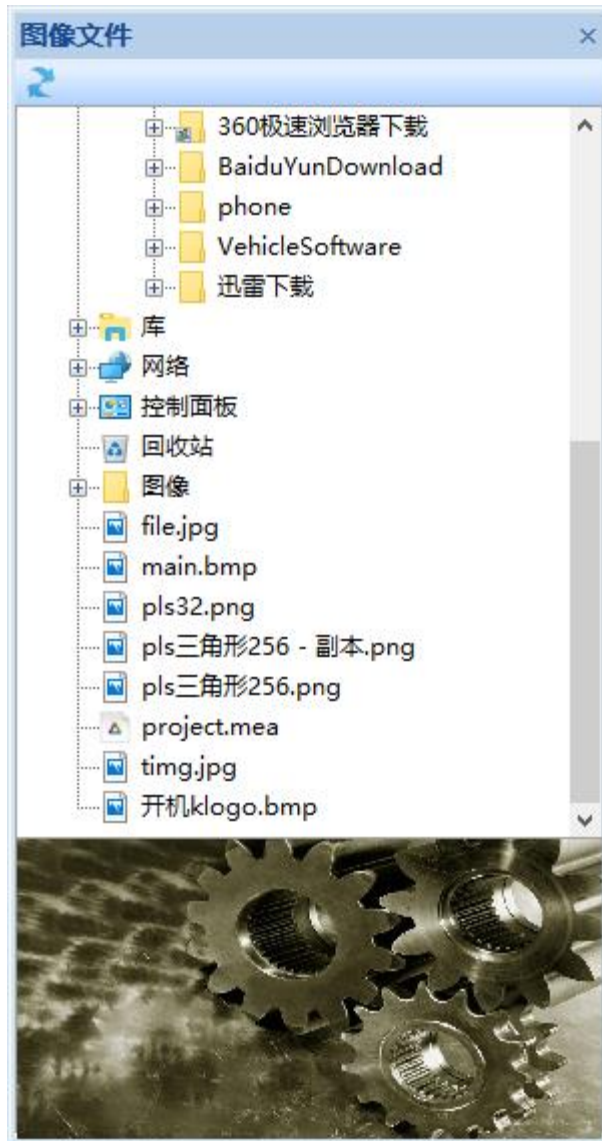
图像文件 ×

360极速浏览器下载
BaiduYunDownload
phone
VehicleSoftware
迅雷下载
库
网络
控制面板
回收站
图像
file.jpg
main.bmp
pls32.png
pls三角形256 - 副本.png
pls三角形256.png
project.mea
timg.jpg
开机klogo.bmp